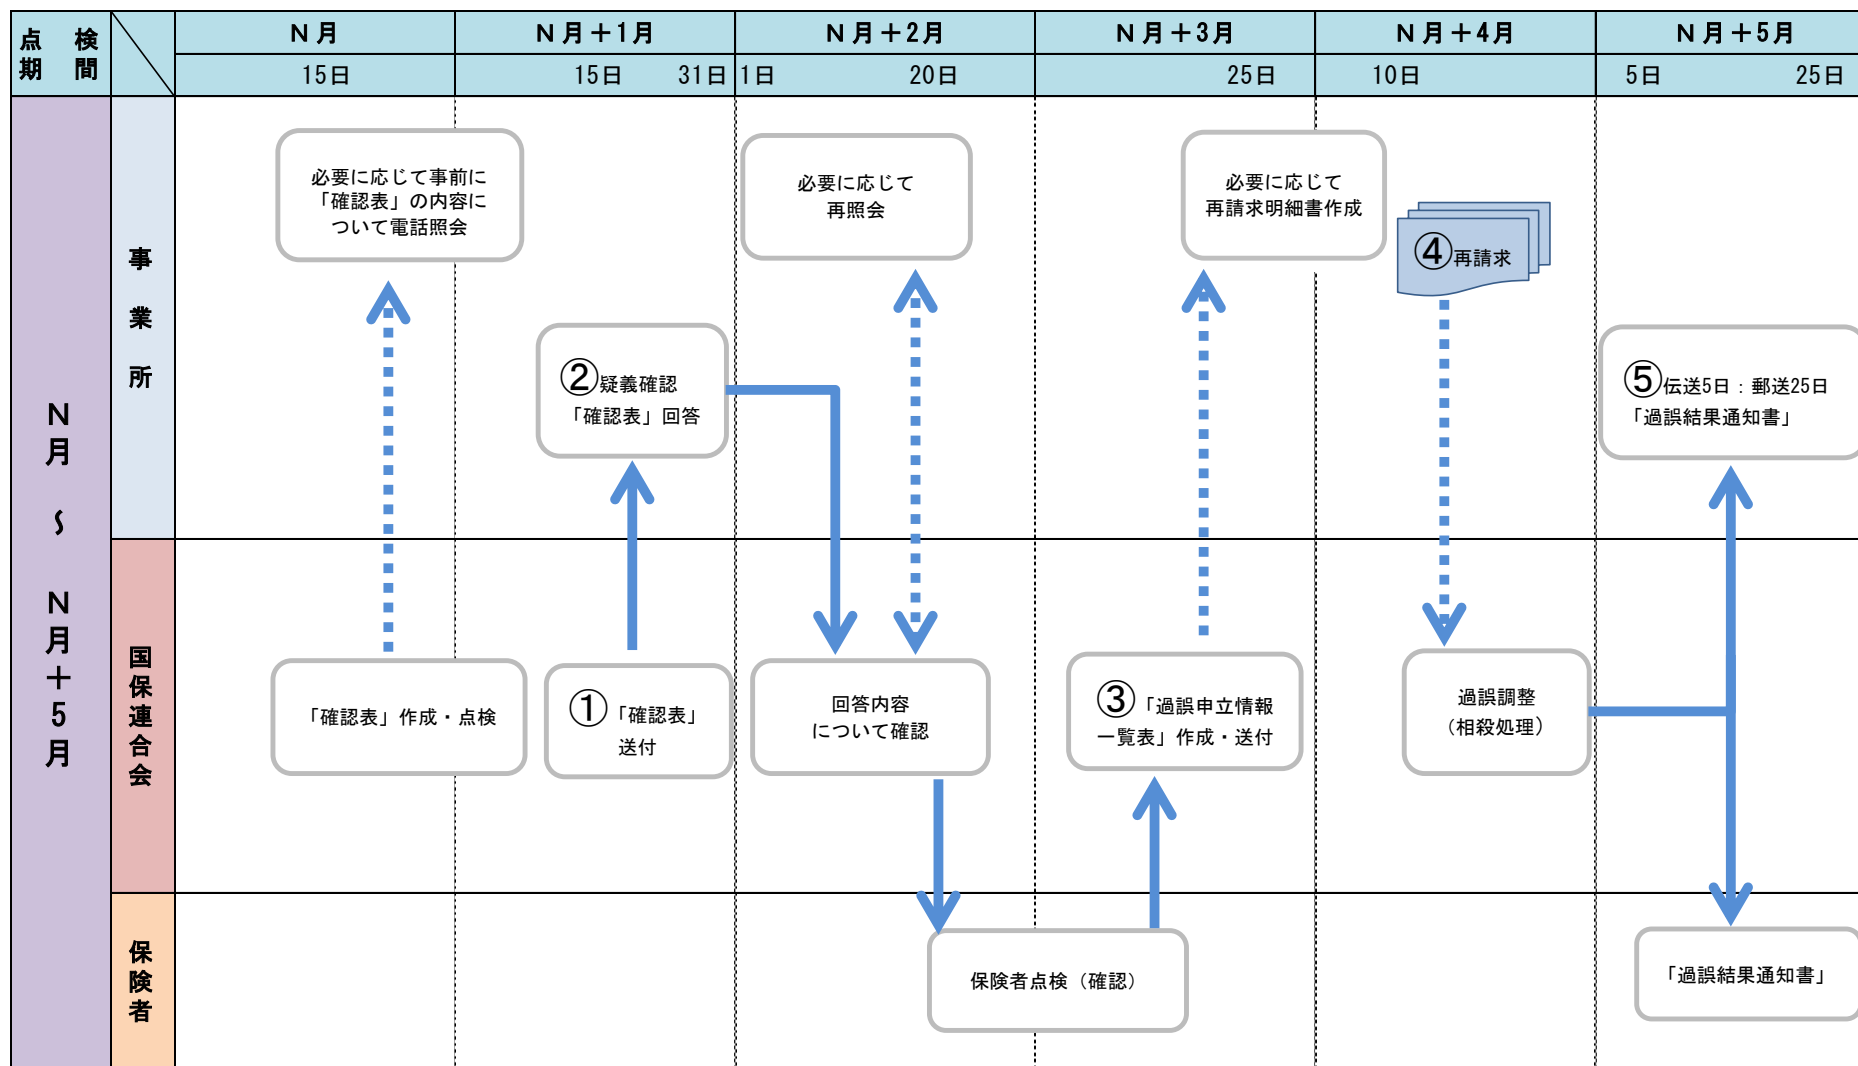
| 点検期間 | | N月 | N月+1月 | N月+2月 | N月+3月 | N月+4月 | N月+5月 |
|---|---|---|---|---|---|---|---|
| | | 15日 | 15日 31日 | 1日 20日 | 25日 | 10日 | 5日 25日 |

N月〜N月+5月

事業所

必要に応じて事前に「確認表」の内容について電話照会

必要に応じて再照会

必要に応じて再請求明細書作成

④再請求

②疑義確認「確認表」回答

⑤伝送5日：郵送25日「過誤結果通知書」

国保連合会

「確認表」作成・点検

①「確認表」送付

回答内容について確認

③「過誤申立情報一覧表」作成・送付

過誤調整（相殺処理）

保険者

保険者点検（確認）

「過誤結果通知書」